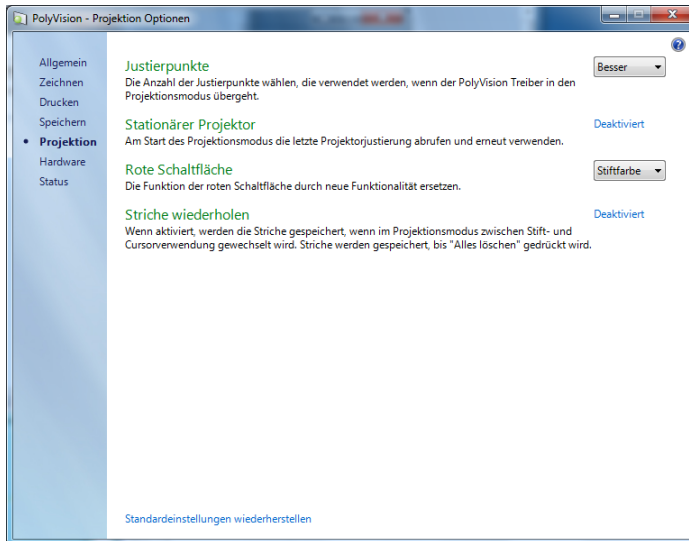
PolyVision - Projektion Optionen

Allgemein
Zeichnen
Drucken
Speichern
Projektion
Hardware
Status

Justierpunkte
Die Anzahl der Justierpunkte wählen, die verwendet werden, wenn der PolyVision Treiber in den Projektionsmodus übergeht.
Besser

Stationärer Projektor
Am Start des Projektionsmodus die letzte Projektorjustierung abrufen und erneut verwenden.
Deaktiviert

Rote Schaltfläche
Die Funktion der roten Schaltfläche durch neue Funktionalität ersetzen.
Stiftfarbe

Striche wiederholen
Wenn aktiviert, werden die Striche gespeichert, wenn im Projektionsmodus zwischen Stift- und Cursorverwendung gewechselt wird. Striche werden gespeichert, bis "Alles löschen" gedrückt wird.
Deaktiviert

Standardeinstellungen wiederherstellen